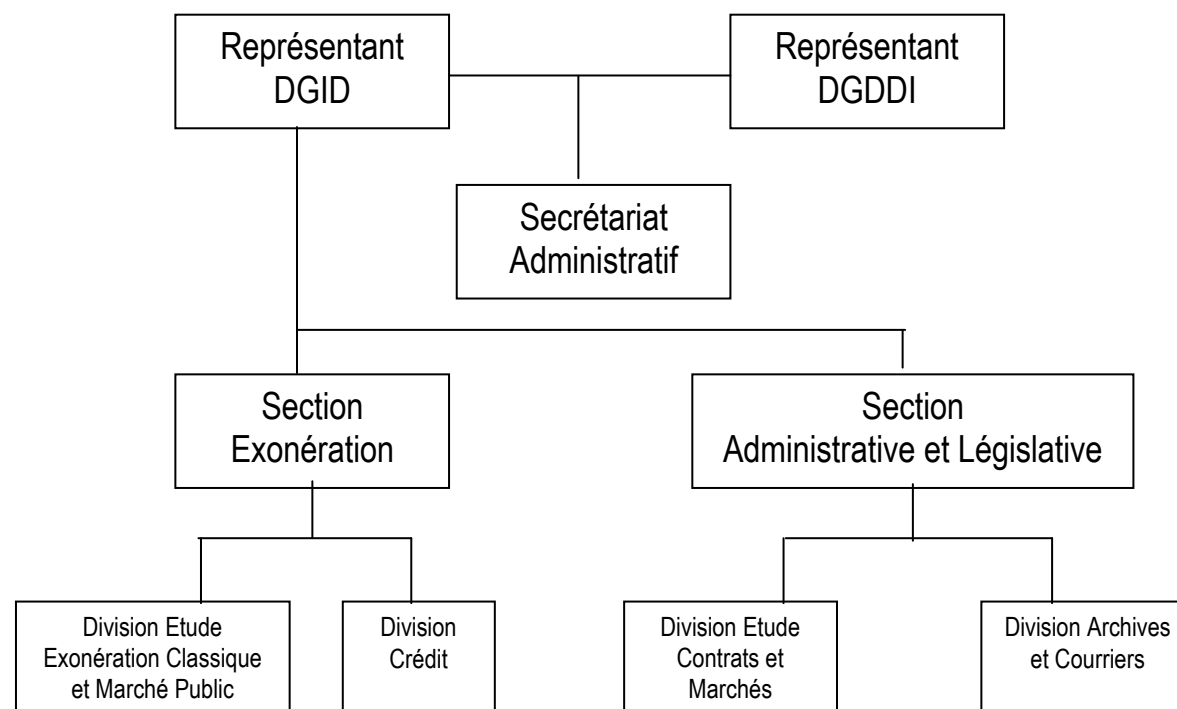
Représentant DGID

Représentant DGDDI

Secrétariat Administratif

Section Exonération

Section Administrative et Législative

Division Etude Exonération Classique et Marché Public

Division Crédit

Division Etude Contrats et Marchés

Division Archives et Courriers